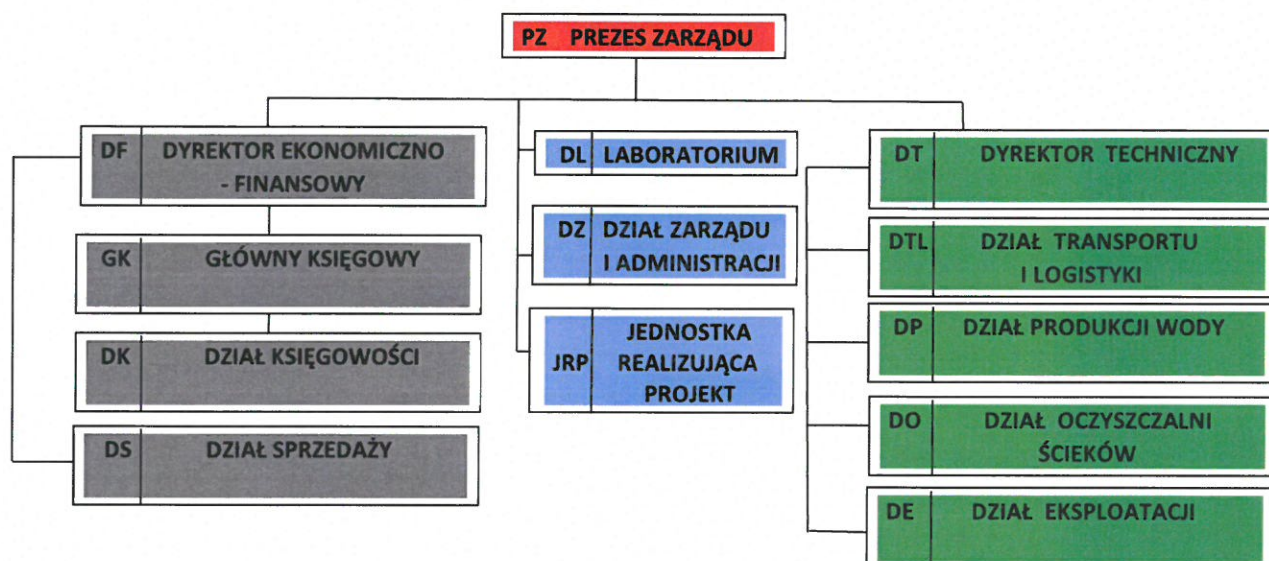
PZ PREZES ZARZĄDU

DF DYREKTOR EKONOMICZNO - FINANSOWY

GK GŁÓWNY KSIĘGOWY

DK DZIAŁ KSIĘGOWOŚCI

DS DZIAŁ SPRZEDAŻY

DL LABORATORIUM

DZ DZIAŁ ZARZĄDU I ADMINISTRACJI

JRP JEDNOSTKA REALIZUJĄCA PROJEKT

DT DYREKTOR TECHNICZNY

DTL DZIAŁ TRANSPORTU I LOGISTYKI

DP DZIAŁ PRODUKCJI WODY

DO DZIAŁ OCZYSZCZALNI ŚCIEKÓW

DE DZIAŁ EKSPLOATACJI